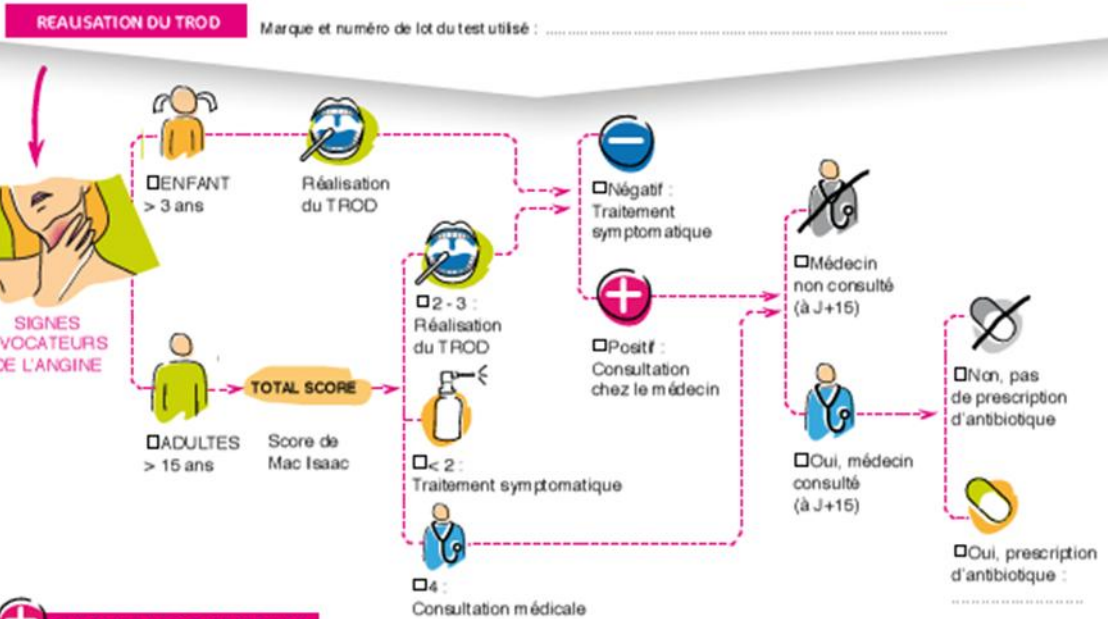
REAUSATION DU TROD

Marque et numéro de lot du test utilisé : ..............................................................

SIGNES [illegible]VOCATEURS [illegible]E L'ANGINE

☐ENFANT
> 3 ans

Réalisation du TROD

☐ADULTES
> 15 ans

TOTAL SCORE

Score de Mac Isaac

☐2 - 3 :
Réalisation du TROD

☐< 2 :
Traitement symptomatique

☐4 :
Consultation médicale

☐Négatif :
Traitement symptomatique

☐Positif :
Consultation chez le médecin

☐Médecin non consulté (à J+15)

☐Oui, médecin consulté (à J+15)

☐Non, pas de prescription d'antibiotique

☐Oui, prescription d'antibiotique :
..............................